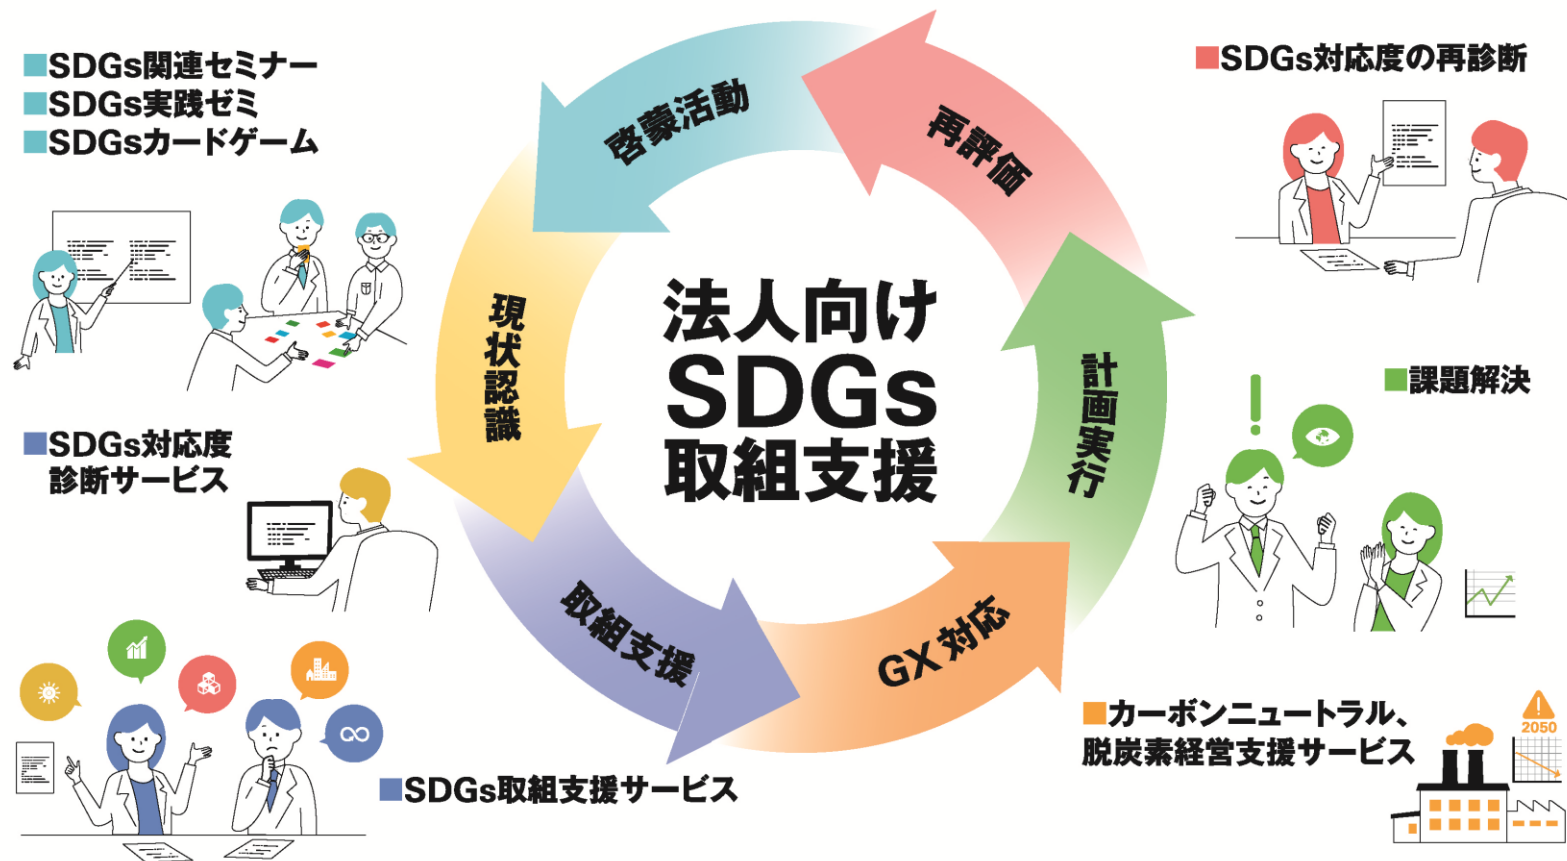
■SDGs関連セミナー
■SDGs実践ゼミ
■SDGsカードゲーム

■SDGs対応度の再診断

啓蒙活動

再評価

法人向け
SDGs
取組支援

現状認識

計画実行

■課題解決

■SDGs対応度診断サービス

取組支援

GX対応

■カーボンニュートラル、脱炭素経営支援サービス

2050

■SDGs取組支援サービス